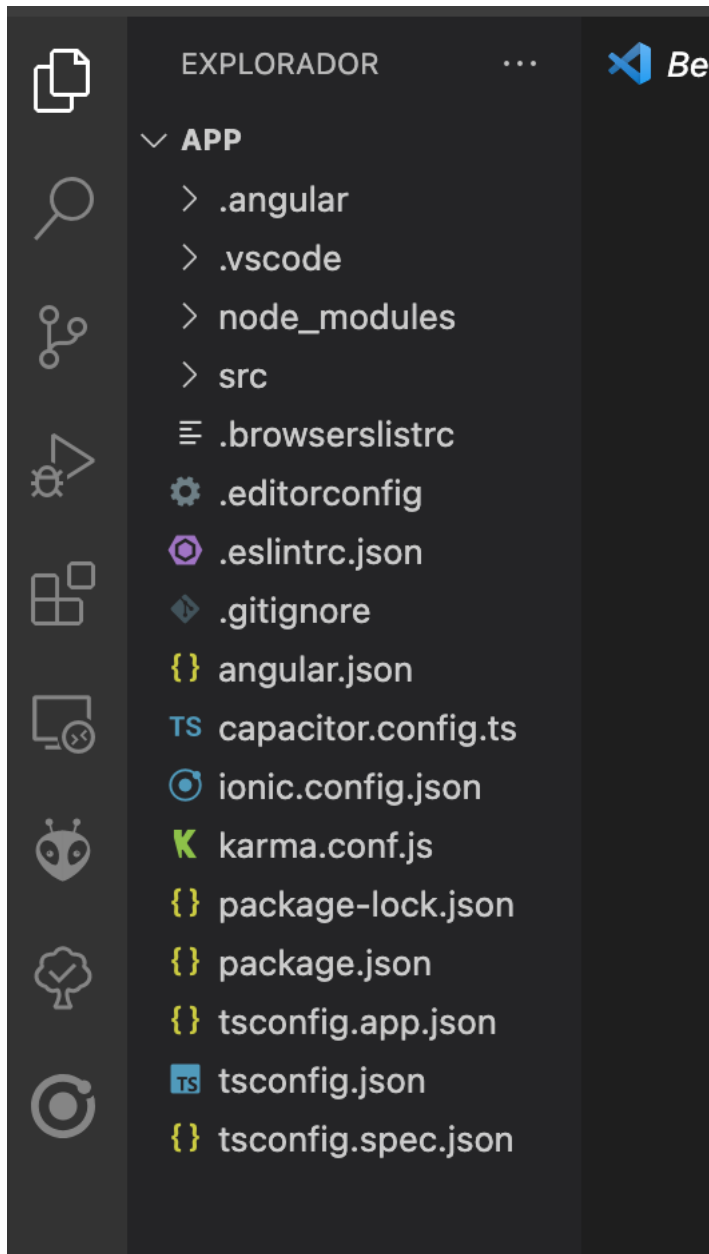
EXPLORADOR ...

Be

APP
.angular
.vscode
node_modules
src
.browserslistrc
.editorconfig
.eslintrc.json
.gitignore
{} angular.json
TS capacitor.config.ts
ionic.config.json
karma.conf.js
{} package-lock.json
{} package.json
{} tsconfig.app.json
TS tsconfig.json
{} tsconfig.spec.json